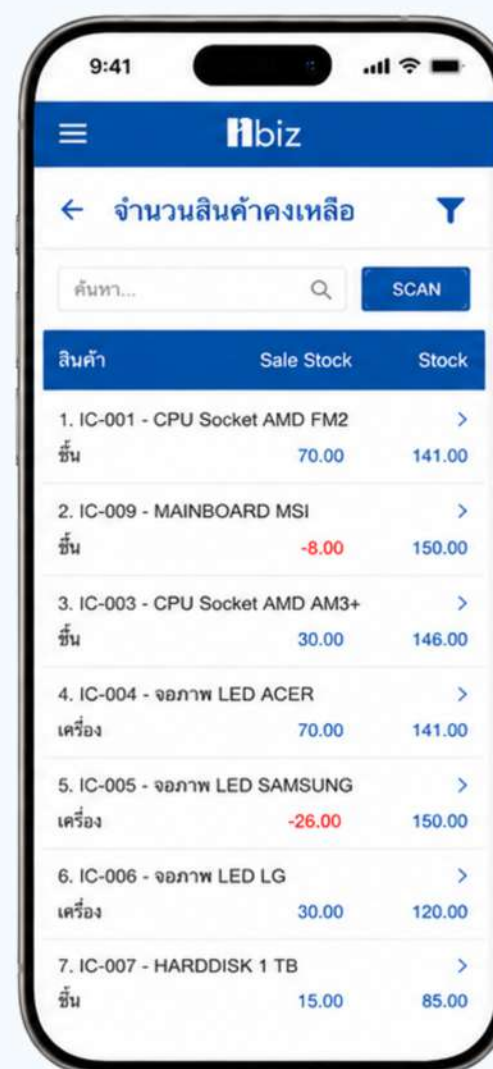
9:41

ibiz

← จำนวนสินค้าคงเหลือ

ค้นหา...

SCAN

| สินค้า | Sale Stock | Stock |
|---|---|---|
| 1. IC-001 - CPU Socket AMD FM2 ชิ้น | 70.00 | 141.00 |
| 2. IC-009 - MAINBOARD MSI ชิ้น | -8.00 | 150.00 |
| 3. IC-003 - CPU Socket AMD AM3+ ชิ้น | 30.00 | 146.00 |
| 4. IC-004 - จอภาพ LED ACER เครื่อง | 70.00 | 141.00 |
| 5. IC-005 - จอภาพ LED SAMSUNG เครื่อง | -26.00 | 150.00 |
| 6. IC-006 - จอภาพ LED LG เครื่อง | 30.00 | 120.00 |
| 7. IC-007 - HARDDISK 1 TB ชิ้น | 15.00 | 85.00 |